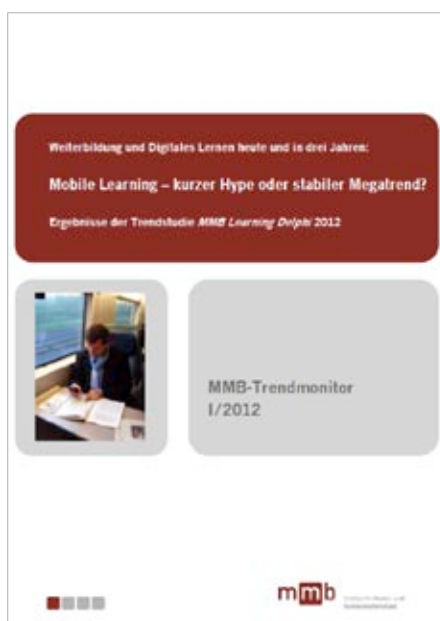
Weiterbildung und Digitales Lernen heute und in drei Jahren:

Mobile Learning – kurzer Hype oder stabiler Megatrend?

Ergebnisse der Trendstudie *MMB Learning Delphi* 2012

MMB-Trendmonitor
I/2012

mmb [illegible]